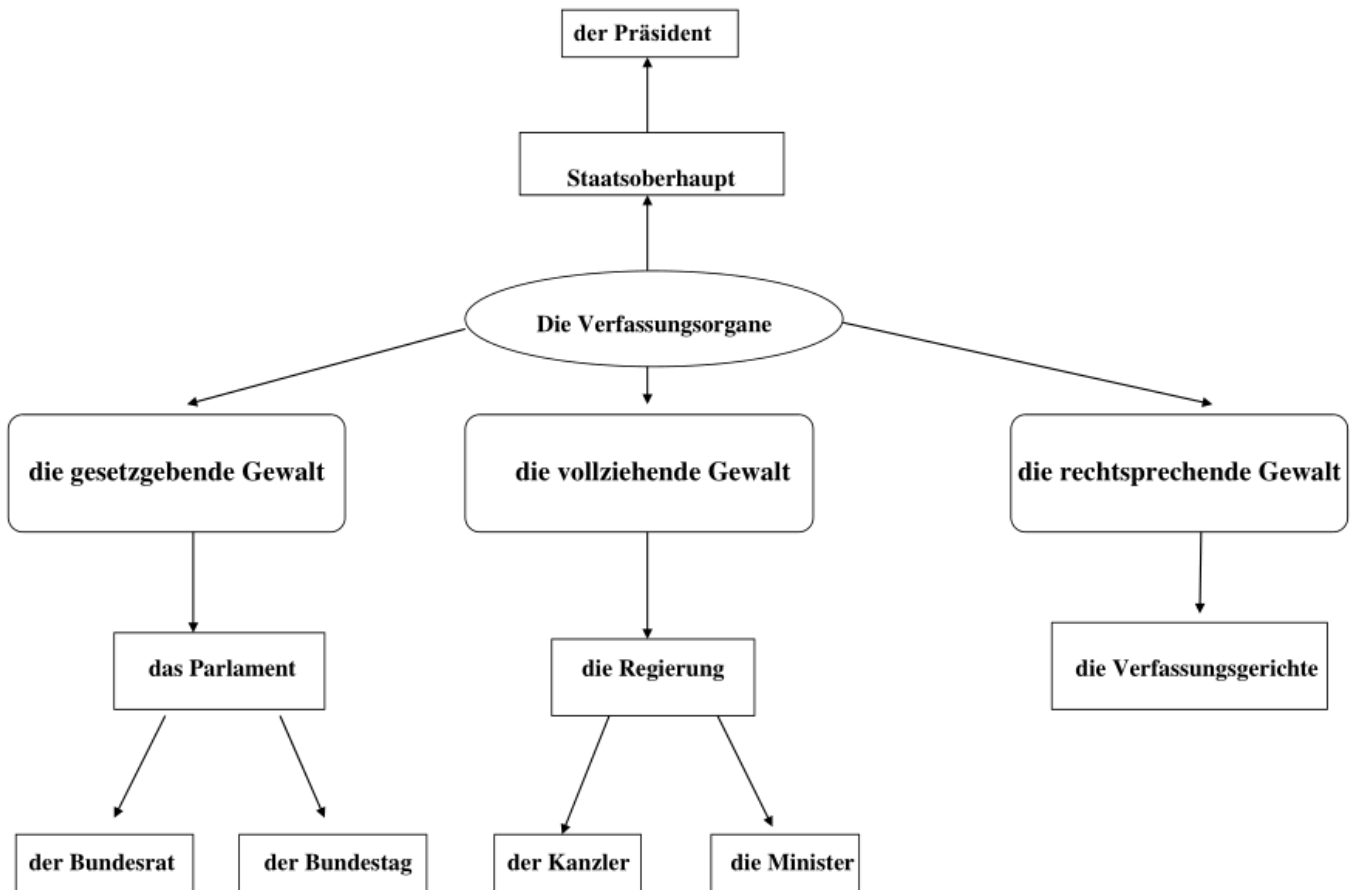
der Präsident

Staatsoberhaupt

Die Verfassungsorgane

die gesetzgebende Gewalt

die vollziehende Gewalt

die rechtsprechende Gewalt

das Parlament

die Regierung

die Verfassungsgerichte

der Bundesrat

der Bundestag

der Kanzler

die Minister